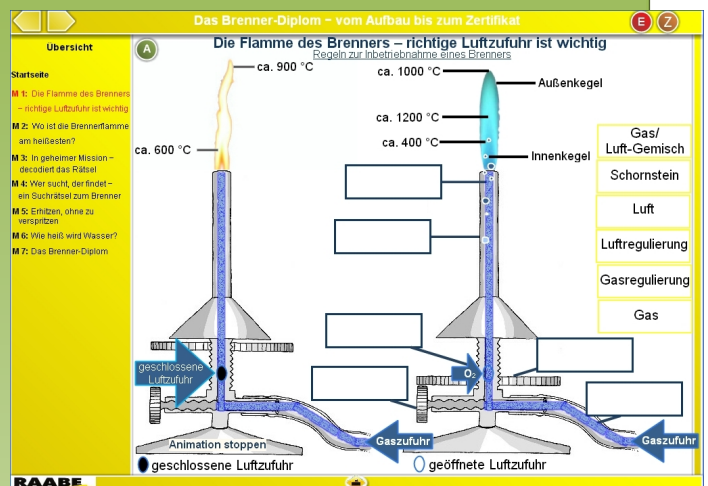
Das Brenner-Diplom – vom Aufbau bis zum Zertifikat

E Z

Übersicht

A

Die Flamme des Brenners – richtige Luftzufuhr ist wichtig

Regeln zur Inbetriebnahme eines Brenners

Startseite

M 1: Die Flamme des Brenners – richtige Luftzufuhr ist wichtig

M 2: Wo ist die Brennerflamme am heißesten?

M 3: In geheimer Mission – decodiert das Rätsel

M 4: Wer sucht, der findet – ein Suchrätsel zum Brenner

M 5: Erhitzen, ohne zu verspritzen

M 6: Wie heiß wird Wasser?

M 7: Das Brenner-Diplom

ca. 900 °C

ca. 600 °C

ca. 1000 °C

Außenkegel

ca. 1200 °C

ca. 400 °C

Innenkegel

Gas/ Luft-Gemisch

Schornstein

Luft

Luftregulierung

Gasregulierung

Gas

geschlossene Luftzufuhr

$O_2$

Gaszufuhr

Gaszufuhr

Animation stoppen

geschlossene Luftzufuhr

geöffnete Luftzufuhr

RAABE